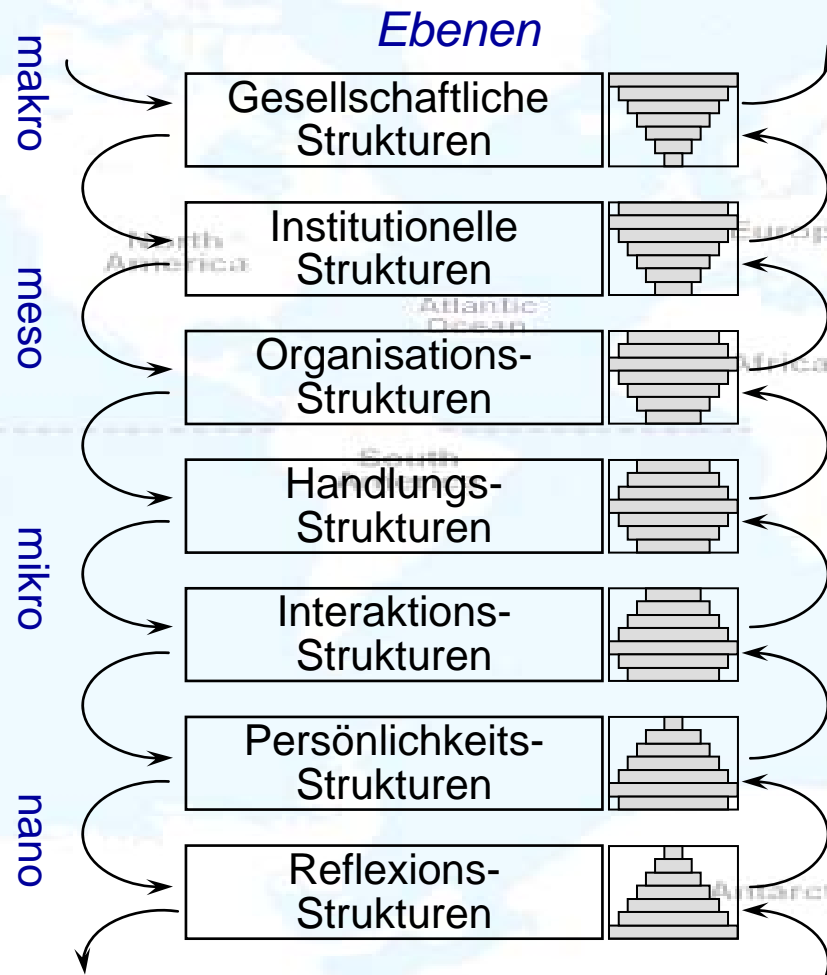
Ebenen

makro

Gesellschaftliche Strukturen

Institutionelle Strukturen

meso

Organisations-Strukturen

Handlungs-Strukturen

mikro

Interaktions-Strukturen

Persönlichkeits-Strukturen

nano

Reflexions-Strukturen

North America

Atlantic Ocean

Europ

Africa

South

Antarct